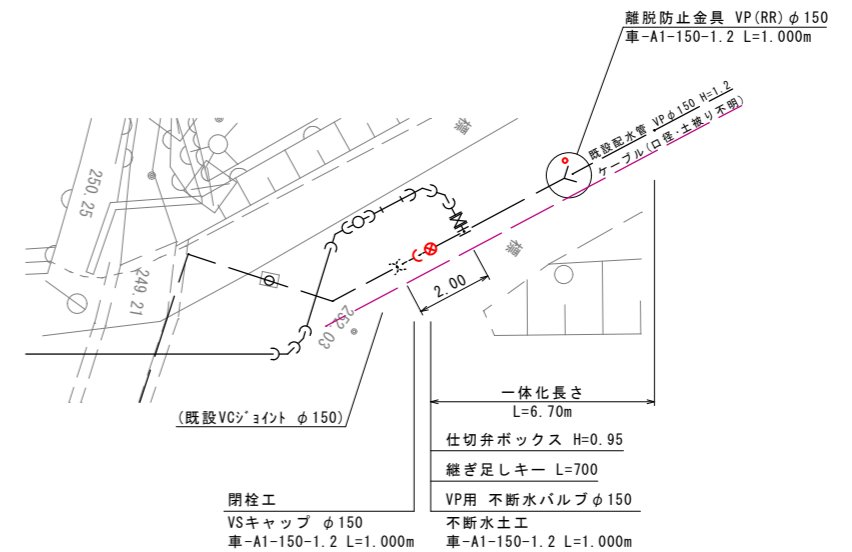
離脱防止金具 VP(RR) $\phi$150
車-A1-150-1.2 L=1.000m

既設配水管 VP$\phi$150 H=1.2
ケーブル(口径・土被り不明)

250.25

249.21

2.00

253.03

一体化長さ
L=6.70m

(既設VCジョイント $\phi$150)

仕切弁ボックス H=0.95

継ぎ足しキー L=700

閉栓工
VSキャップ $\phi$150
車-A1-150-1.2 L=1.000m

VP用 不断水バルブ$\phi$150

不断水土工
車-A1-150-1.2 L=1.000m